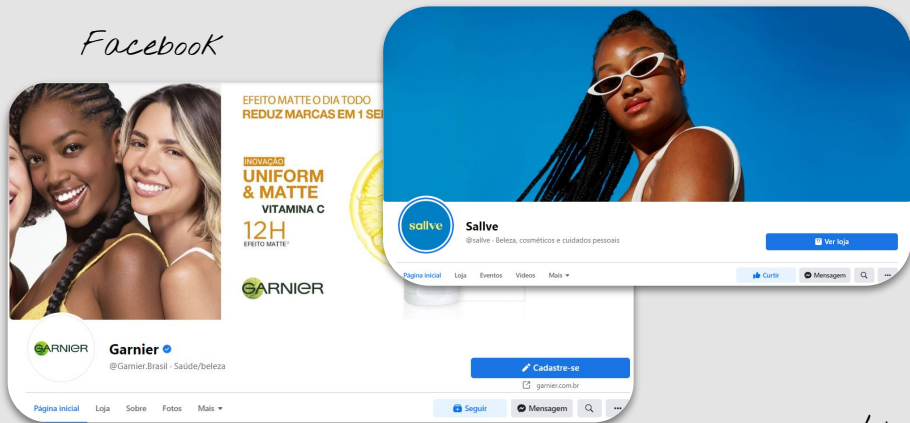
Facebook

EFEITO MATTE O DIA TODO
REDUZ MARCAS EM 1 SE

INOVAÇÃO
UNIFORM & MATTE
VITAMINA C
12H
EFEITO MATTE

GARNIER

GARNIER
Garnier
@Garnier.Brasil · Saúde/beleza

Cadastre-se
garnier.com.br

Página inicial Loja Sobre Fotos Mais

Seguir Mensagem

sallve
Sallve
@sallve · Beleza, cosméticos e cuidados pessoais

Ver loja

Página inicial Loja Eventos Vídeos Mais

Curtir Mensagem